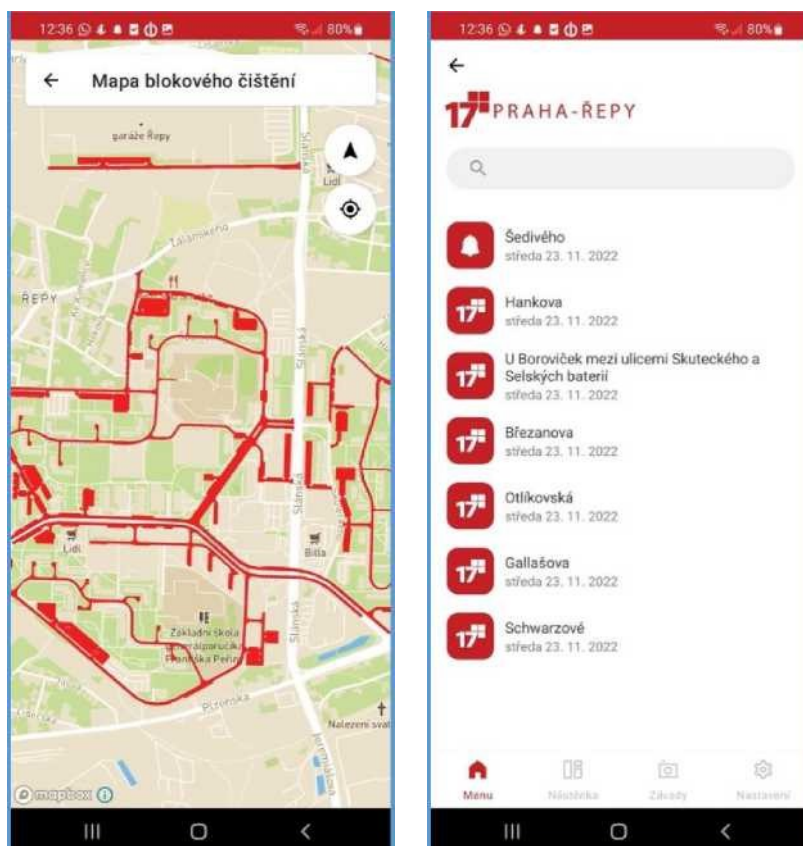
12:36 80%

← Mapa blokového čištění

garáže Řepy

Lidl

Talichova

ŘEPY

Slánská

Lidl

Billa

Základní škola generálporučíka Františka Peřiny

Plzeňská

Nalezení svat

mapbox

12:36 80%

←

17 PRAHA-ŘEPY

Šedivého
středa 23. 11. 2022

Hankova
středa 23. 11. 2022

U Boroviček mezi ulicemi Skuteckého a Selských baterií
středa 23. 11. 2022

Březanova
středa 23. 11. 2022

Otlíkovská
středa 23. 11. 2022

Gallašova
středa 23. 11. 2022

Schwarzové
středa 23. 11. 2022

Menu Nástěnka Závady Nastavení